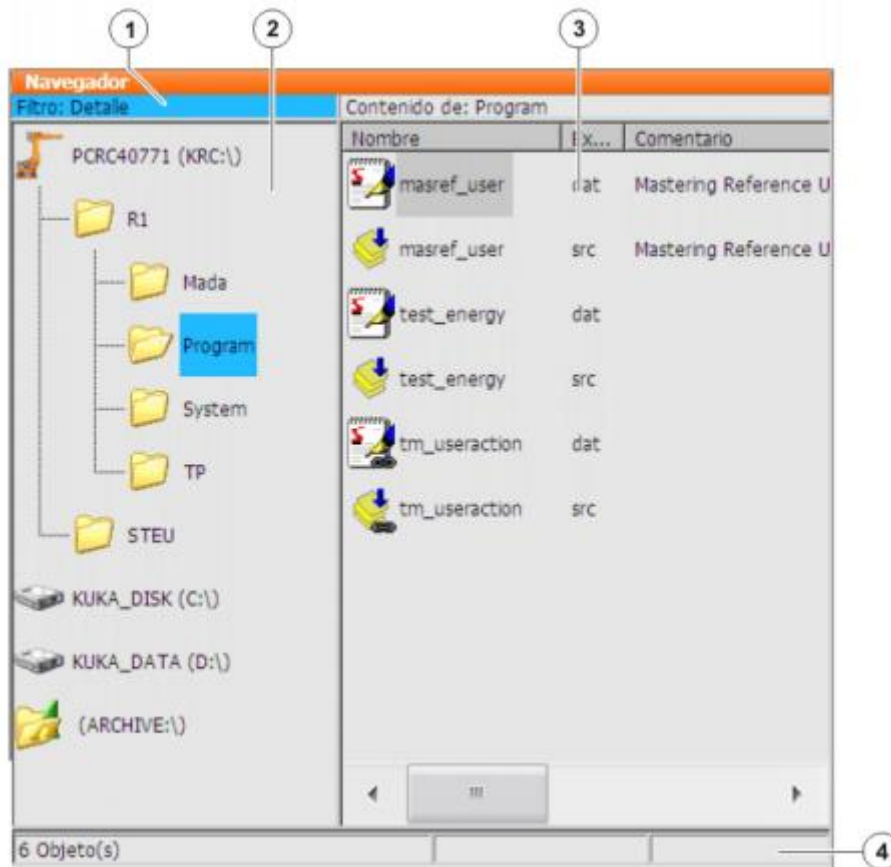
1
2
3

Navegador
Filtro: Detalle

Contenido de: Program

| Nombre | Ex... | Comentario |
|---|---|---|
| masref_user | dat | Mastering Reference U |
| masref_user | src | Mastering Reference U |
| test_energy | dat | |
| test_energy | src | |
| tm_useraction | dat | |
| tm_useraction | src | |

PCRC40771 (KRC:\)
R1
Mada
Program
System
TP
STEU
KUKA_DISK (C:\)
KUKA_DATA (D:\)
(ARCHIVE:\)

6 Objeto(s)
4